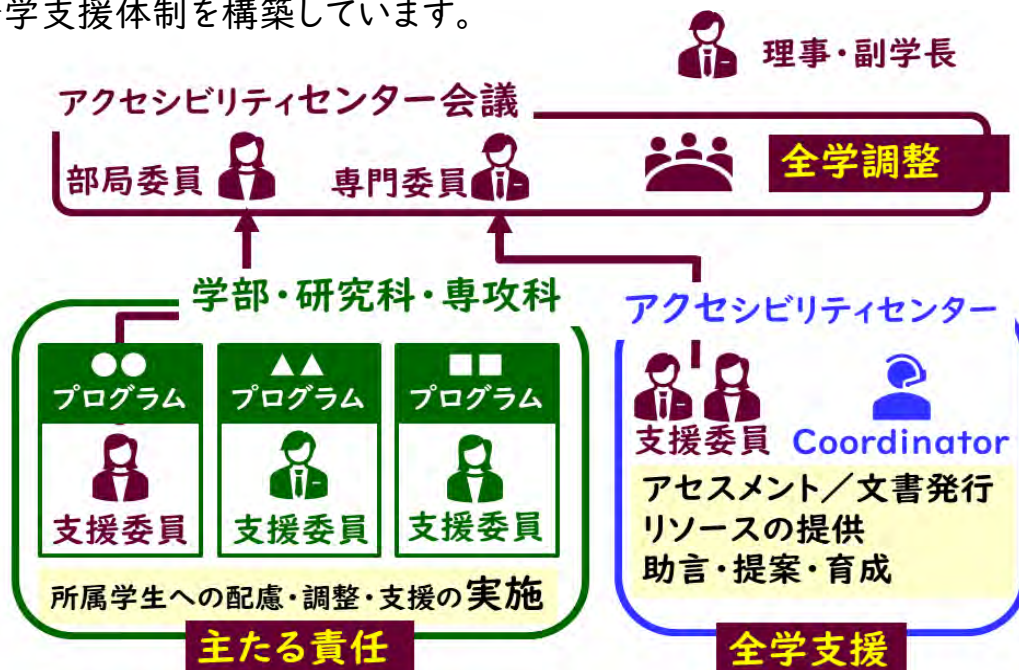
学支援体制を構築しています。

理事・副学長

アクセシビリティセンター会議

部局委員　専門委員

全学調整

学部・研究科・専攻科

●●
プログラム
支援委員

▲▲
プログラム
支援委員

■■
プログラム
支援委員

所属学生への配慮・調整・支援の実施

主たる責任

アクセシビリティセンター

支援委員　Coordinator

アセスメント／文書発行
リソースの提供
助言・提案・育成

全学支援